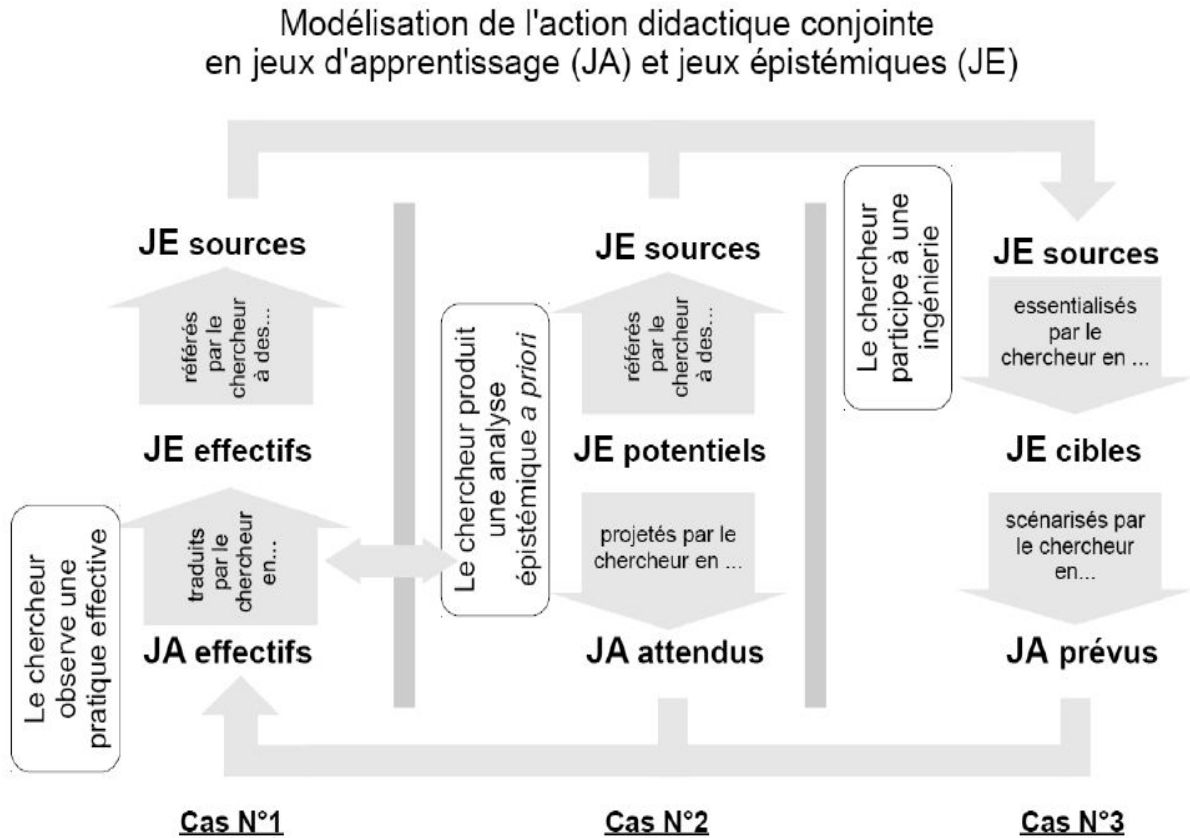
Modélisation de l'action didactique conjointe en jeux d'apprentissage (JA) et jeux épistémiques (JE)

JE sources

référés par le chercheur à des...

JE effectifs

Le chercheur observe une pratique effective

traduits par le chercheur en...

JA effectifs

Le chercheur produit une analyse épistémique *a priori*

JE sources

référés par le chercheur à des...

JE potentiels

projetés par le chercheur en ...

JA attendus

Le chercheur participe à une ingénierie

JE sources

essentialisés par le chercheur en ...

JE cibles

scénarisés par le chercheur en...

JA prévus

Cas N°1

Cas N°2

Cas N°3